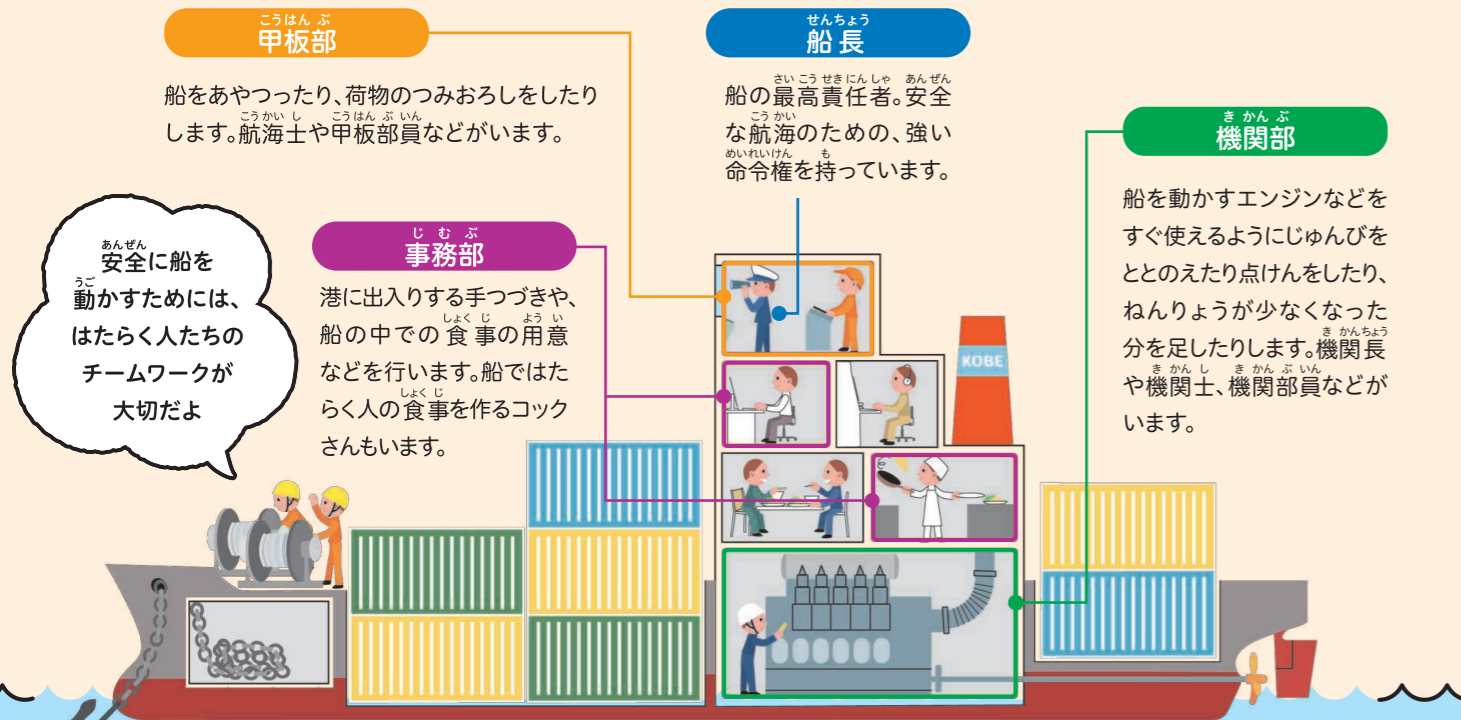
こうはんぶ
甲板部

船をあやつったり、荷物のつみおろしをしたりします。航海士や甲板部員などがいます。

せんちょう
船長

船の最高責任者。安全な航海のための、強い命令権を持っています。

きかんぶ
機関部

船を動かすエンジンなどをすぐ使えるようにじゅんびをととのえたり点けんをしたり、ねんりょうが少なくなった分を足したりします。機関長や機関士、機関部員などがいます。

じむぶ
事務部

港に出入りする手つづきや、船の中での食事の用意などを行います。船ではたらく人の食事を作るコックさんもいます。

安全に船を動かすためには、はたらく人たちのチームワークが大切だよ

KOBE